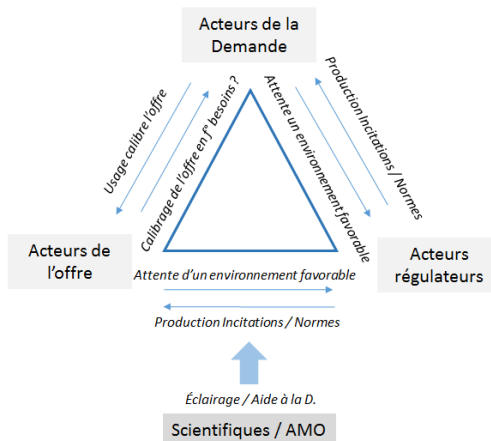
Acteurs de la Demande

Usage calibre l'offre

Calibrage de l'offre en f° besoins ?

Attente un environnement favorable

Production Incitations / Normes

Acteurs de l'offre

Acteurs régulateurs

Attente d'un environnement favorable

Production Incitations / Normes

Éclairage / Aide à la D.

Scientifiques / AMO